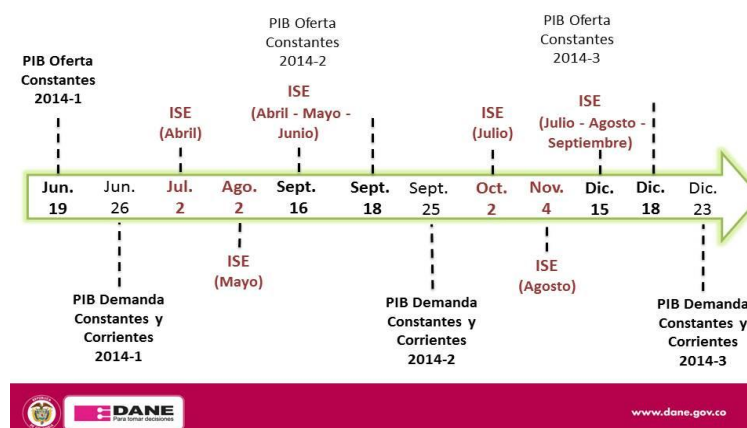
PIB Oferta Constantes 2014-1

ISE (Abril)

PIB Oferta Constantes 2014-2

ISE (Abril - Mayo - Junio)

ISE (Julio)

PIB Oferta Constantes 2014-3

ISE (Julio - Agosto - Septiembre)

Jun. 19
Jun. 26
Jul. 2
Ago. 2
Sept. 16
Sept. 18
Sept. 25
Oct. 2
Nov. 4
Dic. 15
Dic. 18
Dic. 23

PIB Demanda Constantes y Corrientes 2014-1

ISE (Mayo)

PIB Demanda Constantes y Corrientes 2014-2

ISE (Agosto)

PIB Demanda Constantes y Corrientes 2014-3

DANE
Para tomar decisiones

www.dane.gov.co